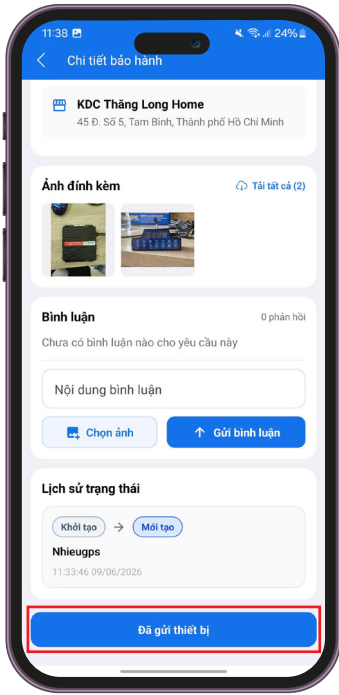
11:38 24%

Chi tiết bảo hành

KDC Thăng Long Home
45 Đ. Số 5, Tam Bình, Thành phố Hồ Chí Minh

Ảnh đính kèm
Tải tất cả (2)

Bình luận
0 phản hồi
Chưa có bình luận nào cho yêu cầu này

Nội dung bình luận

Chọn ảnh
Gửi bình luận

Lịch sử trạng thái

Khởi tạo → Mới tạo
Nhieugps
11:33:46 09/06/2026

Đã gửi thiết bị